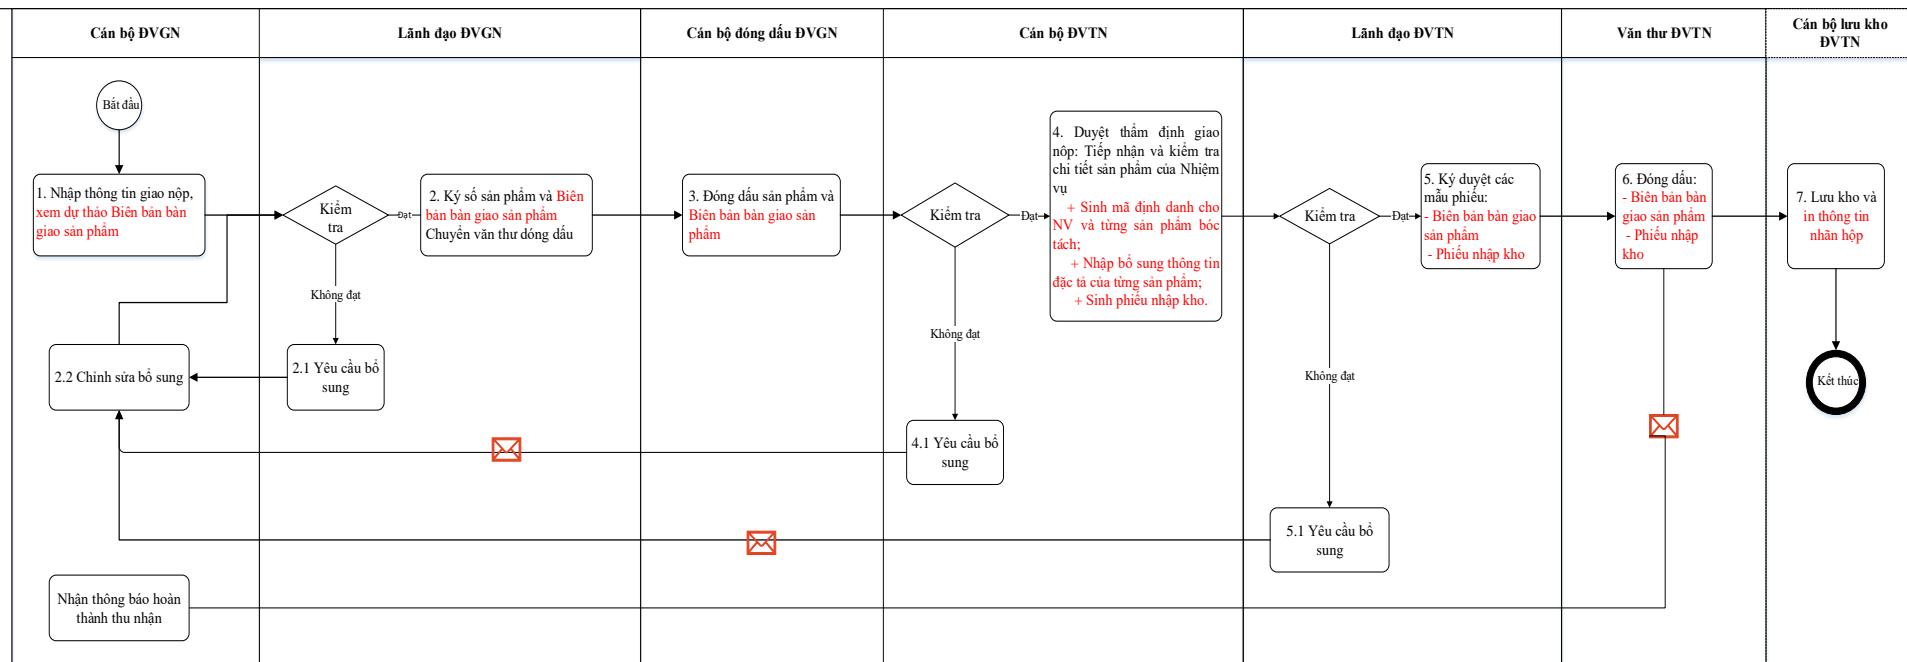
Cán bộ ĐVGN

Lãnh đạo ĐVGN

Cán bộ đóng dấu ĐVGN

Cán bộ ĐVTN

Lãnh đạo ĐVTN

Văn thư ĐVTN

Cán bộ lưu kho ĐVTN

Bắt đầu

1. Nhập thông tin giao nộp, xem dự thảo Biên bản bàn giao sản phẩm

Kiểm tra

Đạt

2. Ký số sản phẩm và Biên bản bàn giao sản phẩm Chuyển văn thư đóng dấu

3. Đóng dấu sản phẩm và Biên bản bàn giao sản phẩm

Kiểm tra

Đạt

4. Duyệt thẩm định giao nộp: Tiếp nhận và kiểm tra chi tiết sản phẩm của Nhiệm vụ
+ Sinh mã định danh cho NV và từng sản phẩm bóc tách;
+ Nhập bổ sung thông tin đặc tả của từng sản phẩm;
+ Sinh phiếu nhập kho.

Kiểm tra

Đạt

5. Ký duyệt các mẫu phiếu:
- Biên bản bàn giao sản phẩm
- Phiếu nhập kho

6. Đóng dấu:
- Biên bản bàn giao sản phẩm
- Phiếu nhập kho

7. Lưu kho và in thông tin nhãn hộp

Không đạt

Không đạt

Không đạt

2.1 Yêu cầu bổ sung

2.2 Chỉnh sửa bổ sung

4.1 Yêu cầu bổ sung

5.1 Yêu cầu bổ sung

Kết thúc

Nhận thông báo hoàn thành thu nhận